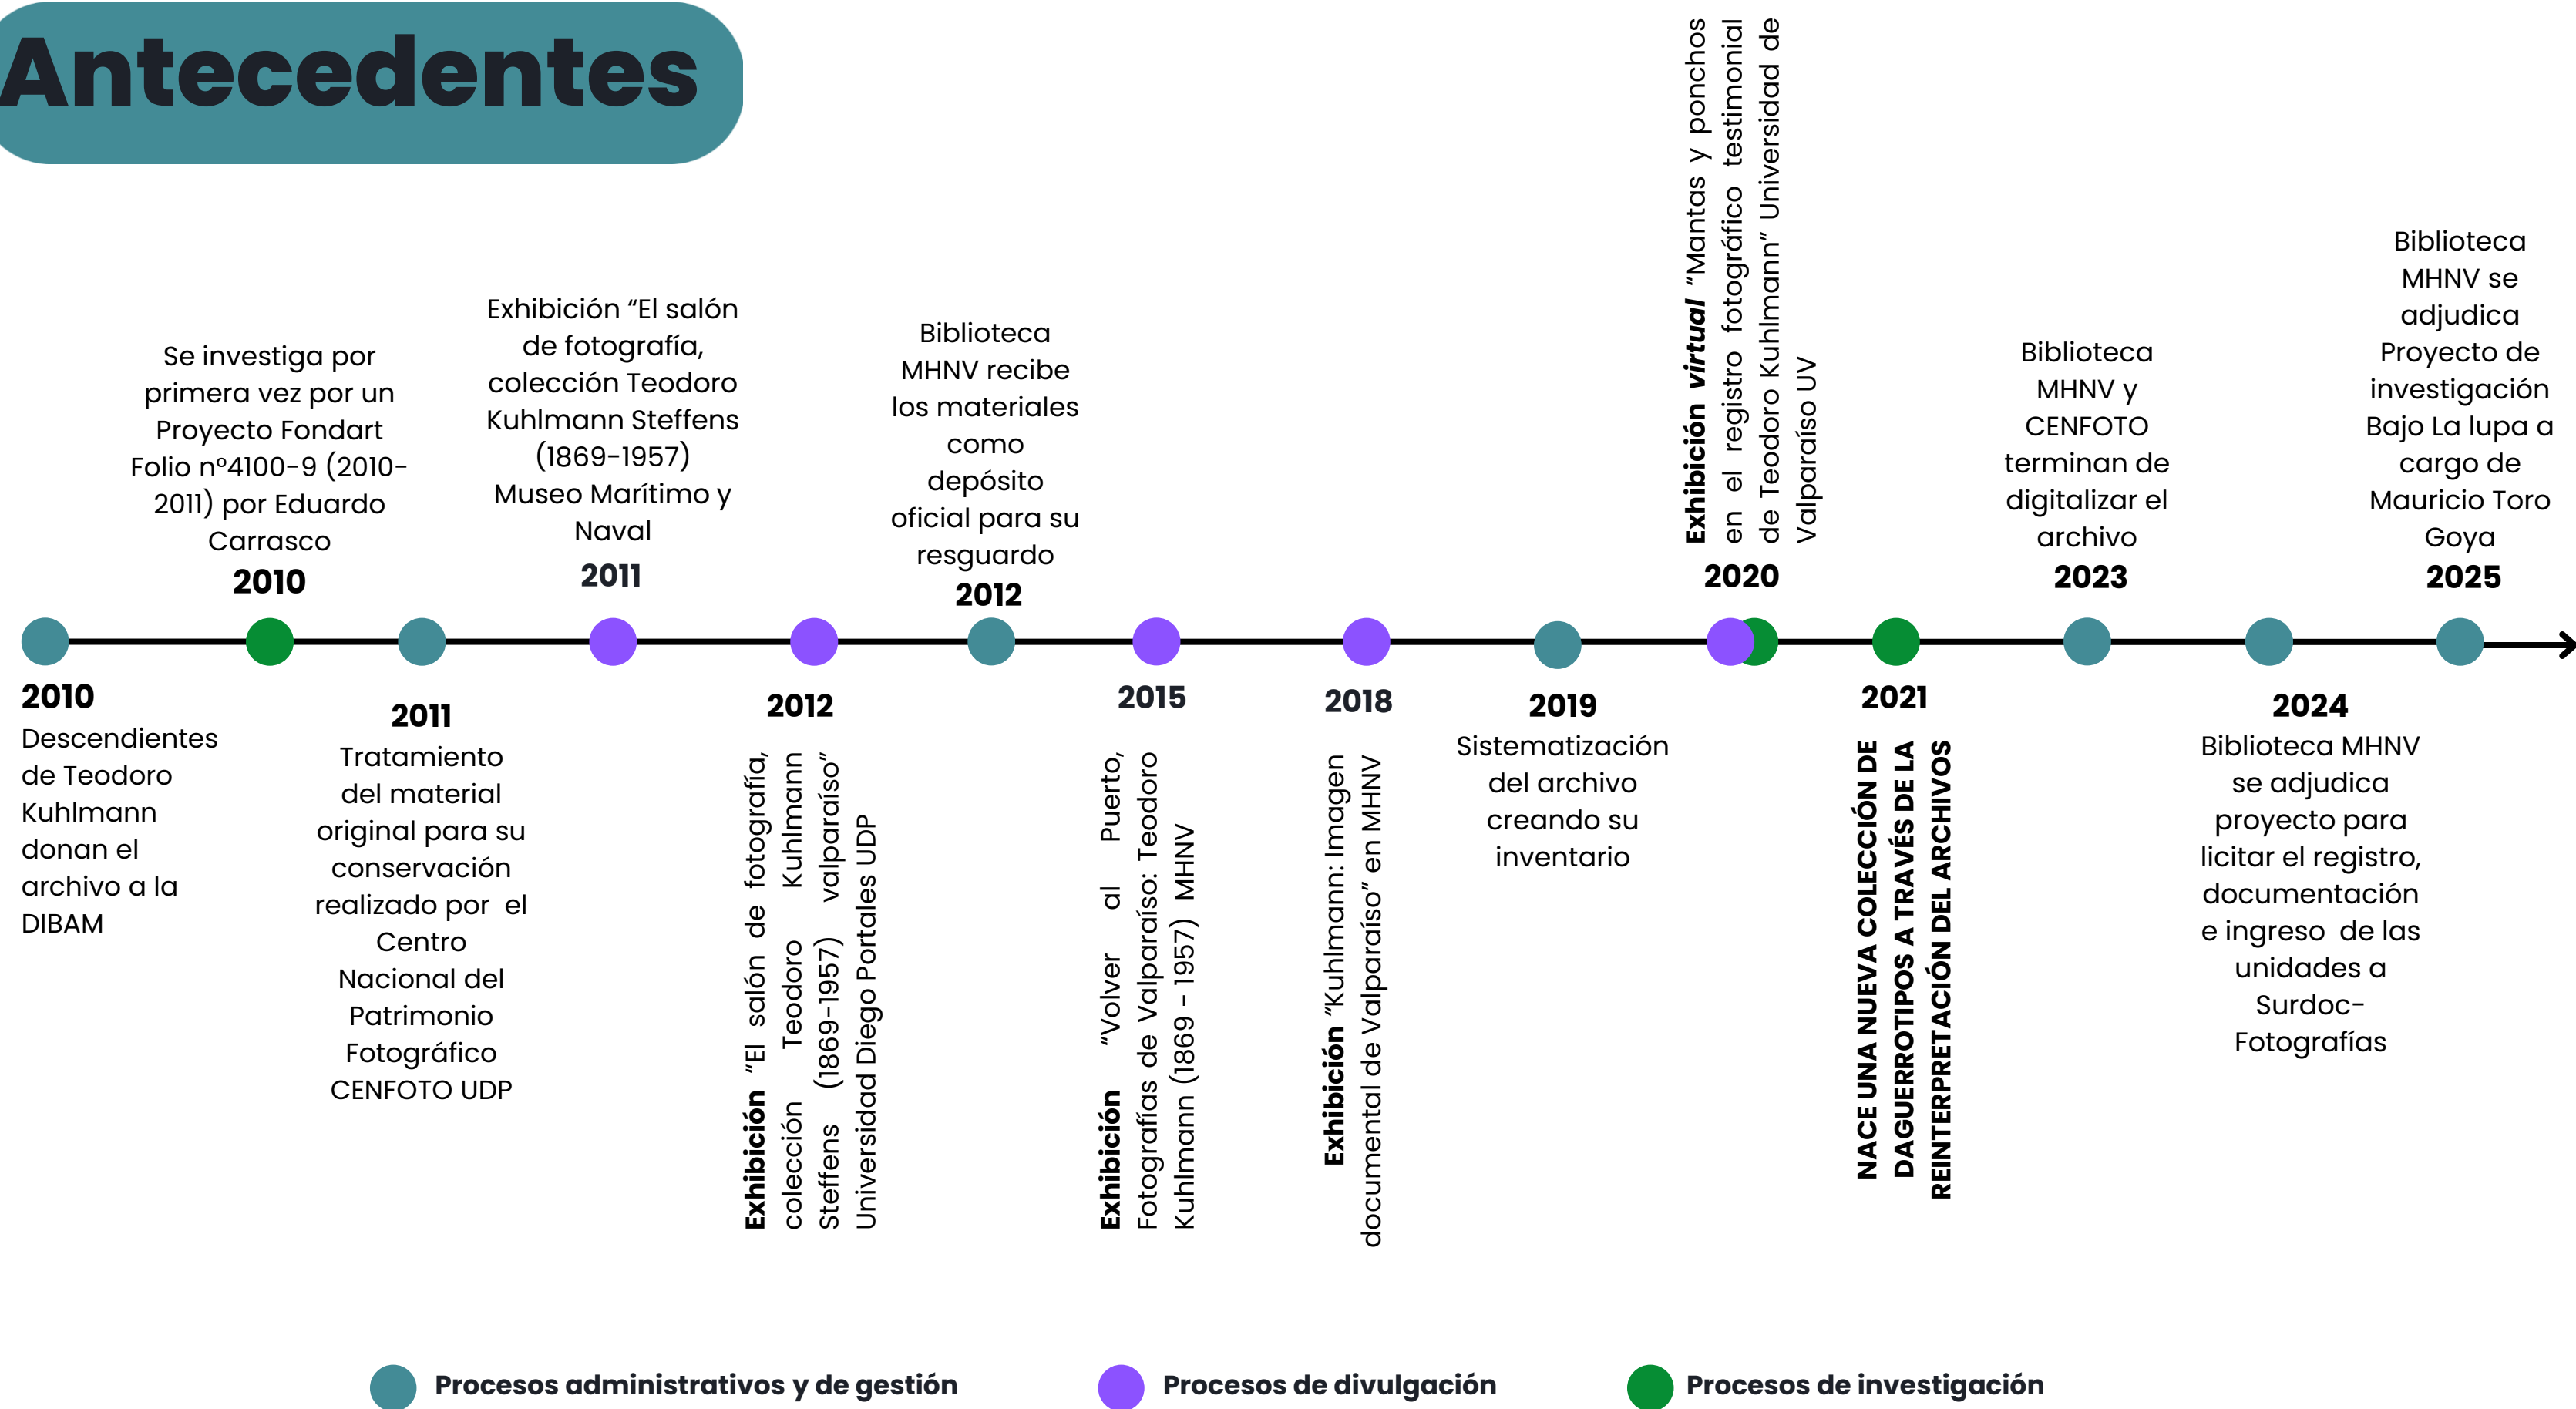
Antecedentes

Se investiga por primera vez por un Proyecto Fondart Folio nº4100-9 (2010-2011) por Eduardo Carrasco
2010

Exhibición "El salón de fotografía, colección Teodoro Kuhlmann Steffens (1869-1957) Museo Marítimo y Naval
2011

Biblioteca MHNV recibe los materiales como depósito oficial para su resguardo
2012

Exhibición virtual "Mantas y ponchos en el registro fotográfico testimonial de Teodoro Kuhlmann" Universidad de Valparaíso UV
2020

Biblioteca MHNV y CENFOTO terminan de digitalizar el archivo
2023

Biblioteca MHNV se adjudica Proyecto de investigación Bajo La lupa a cargo de Mauricio Toro Goya
2025

2010
Descendientes de Teodoro Kuhlmann donan el archivo a la DIBAM

2011
Tratamiento del material original para su conservación realizado por el Centro Nacional del Patrimonio Fotográfico CENFOTO UDP

2012
Exhibición "El salón de fotografía, colección Teodoro Kuhlmann Steffens (1869-1957) valparaíso" Universidad Diego Portales UDP

2015
Exhibición "Volver al Puerto, Fotografías de Valparaíso: Teodoro Kuhlmann (1869 - 1957) MHNV

2018
Exhibición "Kuhlmann: Imagen documental de Valparaíso" en MHNV

2019
Sistematización del archivo creando su inventario

2021
NACE UNA NUEVA COLECCIÓN DE DAGUERROTIPOS A TRAVÉS DE LA REINTERPRETACIÓN DEL ARCHIVOS

2024
Biblioteca MHNV se adjudica proyecto para licitar el registro, documentación e ingreso de las unidades a Surdoc-Fotografías

Procesos administrativos y de gestión
Procesos de divulgación
Procesos de investigación